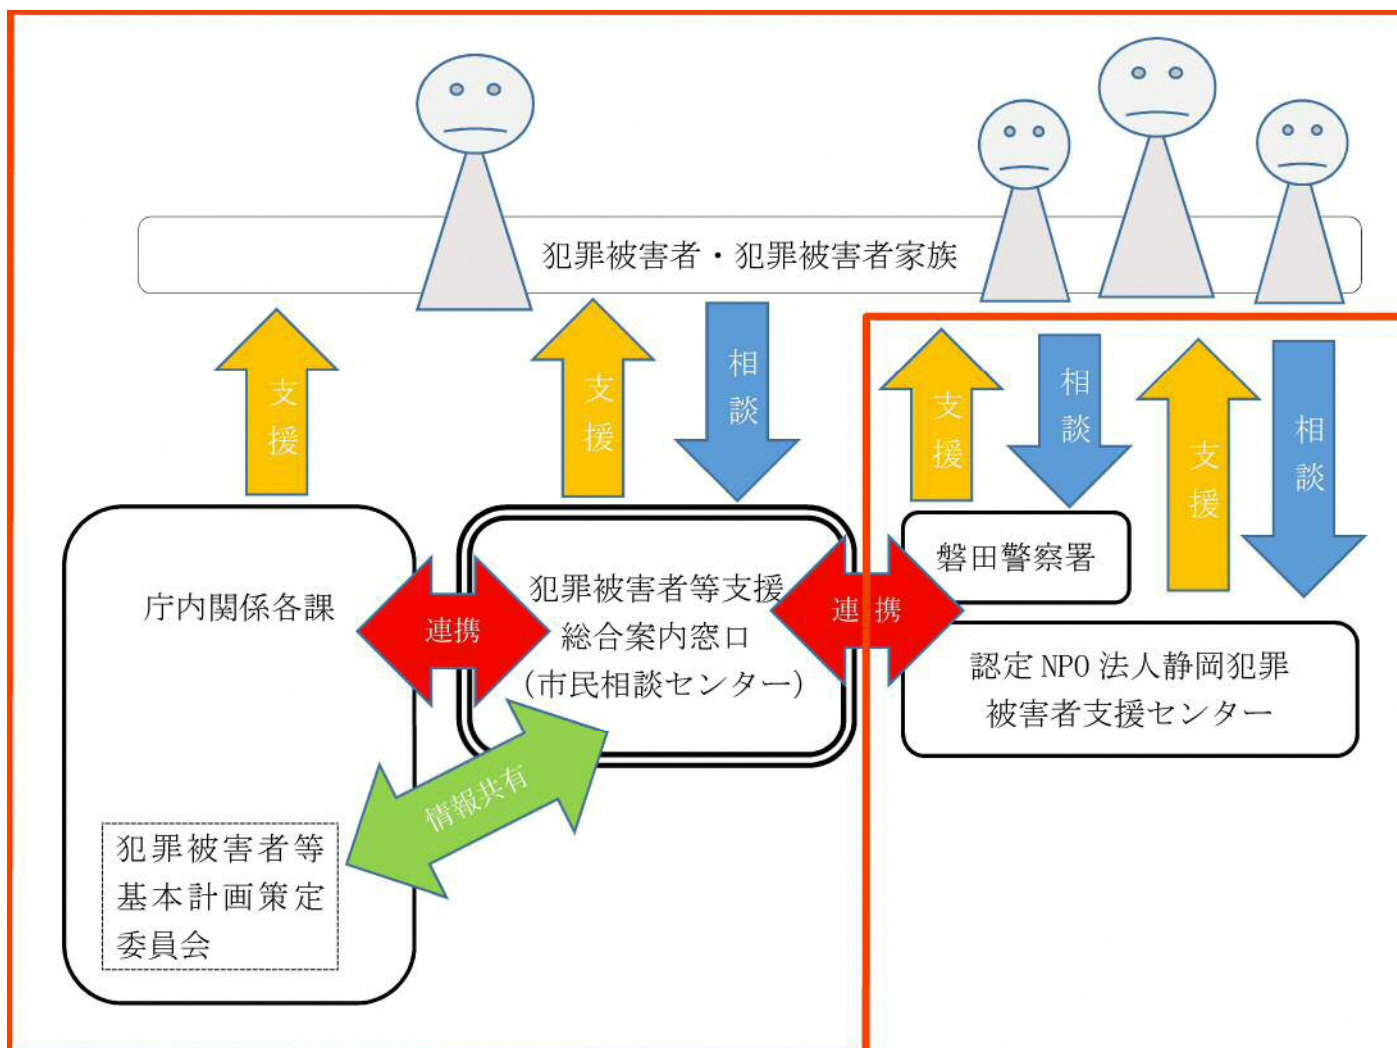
犯罪被害者・犯罪被害者家族

支援

支援

相談

支援

相談

支援

相談

庁内関係各課

連携

犯罪被害者等支援総合案内窓口（市民相談センター）

連携

磐田警察署

認定 NPO 法人静岡犯罪被害者支援センター

情報共有

犯罪被害者等基本計画策定委員会